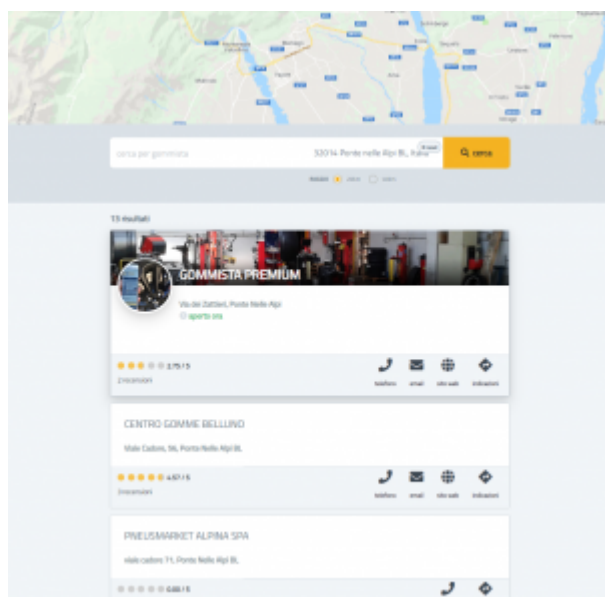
cerca per gommista

32014 Ponte nelle Alpi BL, Italia

cerca

13 risultati

GOMMISTA PREMIUM

Via dei Zattieri, Ponte Nelle Alpi

aperto ora

3.75 / 5

2 recensioni

telefono email sito web indicazioni

CENTRO GOMME BELLUNO

Viale Cadore, 56, Ponte Nelle Alpi BL

4.67 / 5

3 recensioni

telefono email sito web indicazioni

PNEUSMARKET ALPINA SPA

viale cadore 71, Ponte Nelle Alpi BL

0.00 / 5